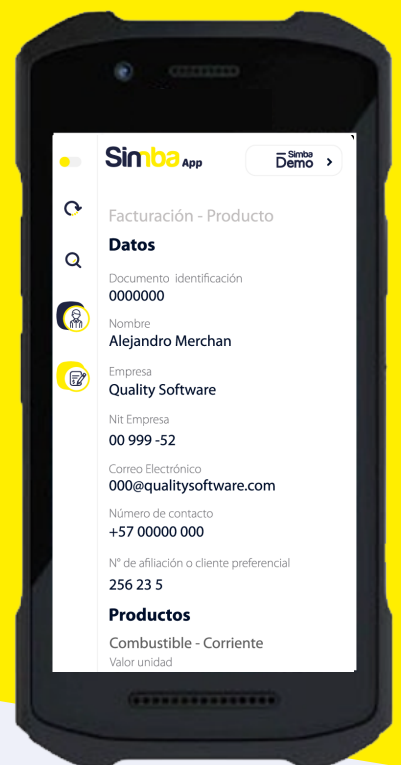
Simba App

Simba Demo >

Facturación - Producto

Datos

Documento identificación
0000000

Nombre
Alejandro Merchan

Empresa
Quality Software

Nit Empresa
00 999 -52

Correo Electrónico
000@qualitysoftware.com

Número de contacto
+57 00000 000

N° de afiliación o cliente preferencial
256 23 5

Productos

Combustible - Corriente
Valor unidad